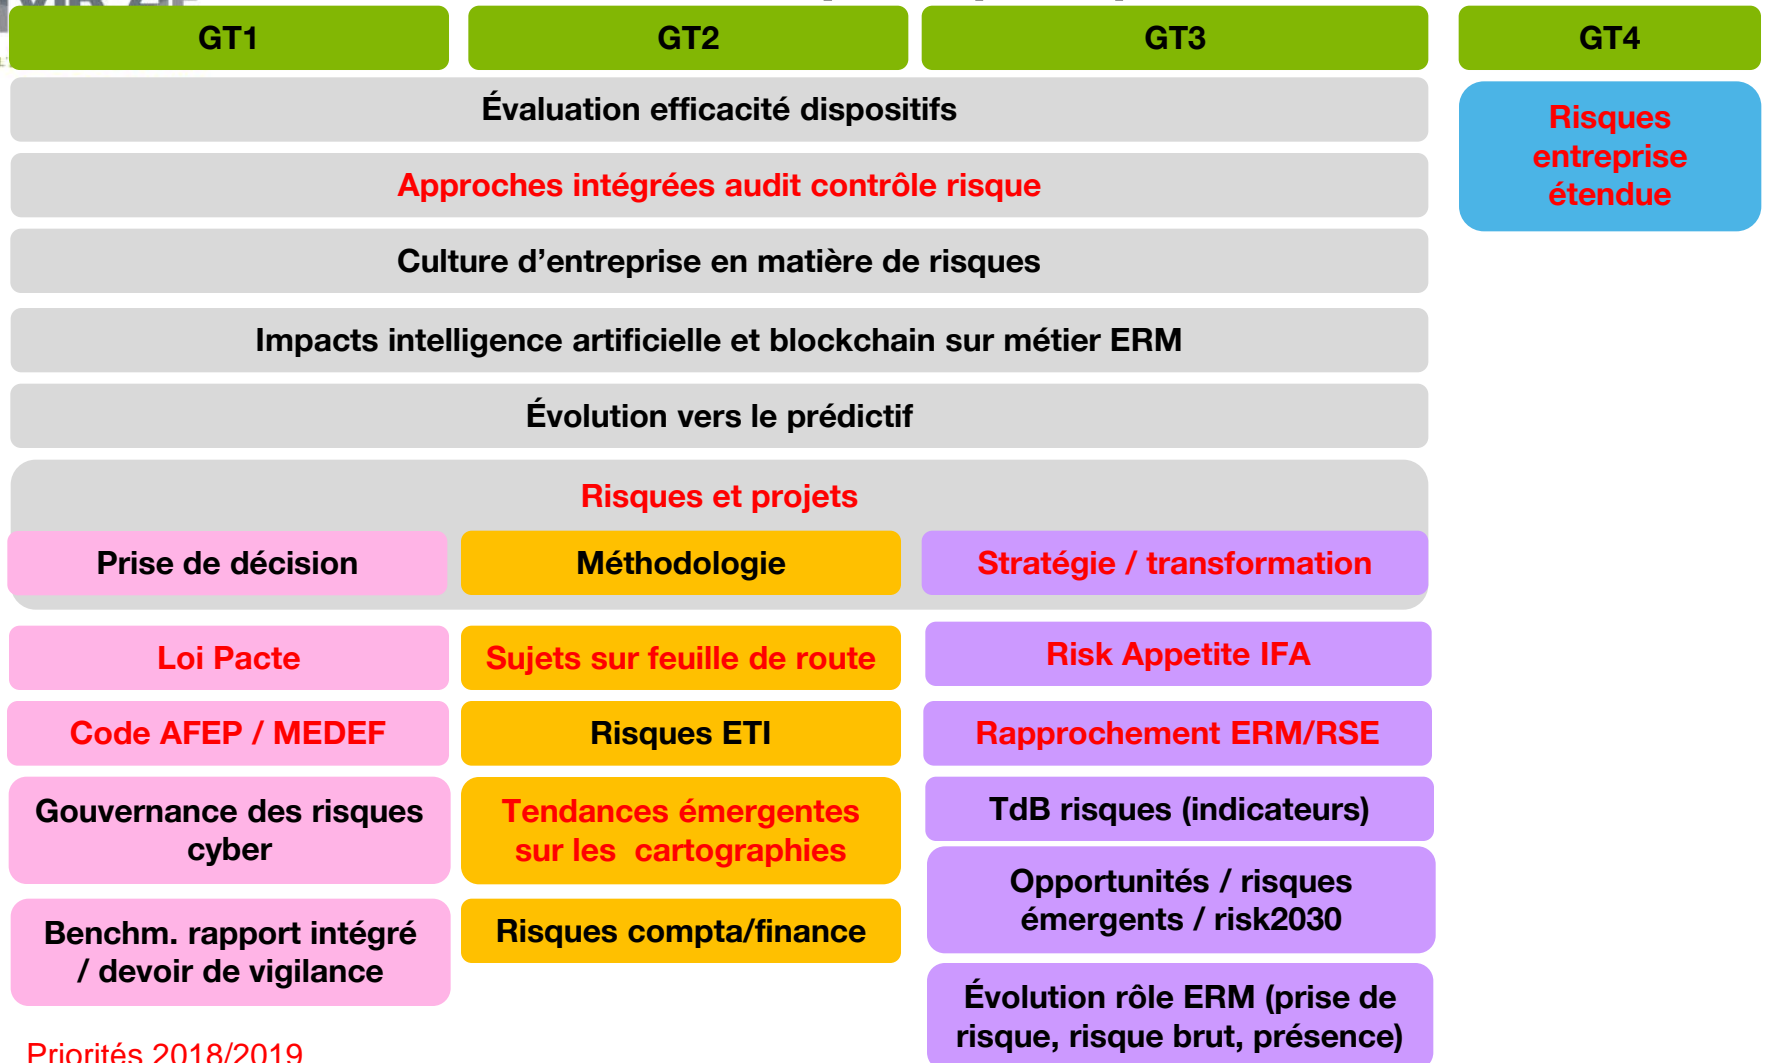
GT1

GT2

GT3

GT4

Évaluation efficacité dispositifs

Risques entreprise étendue

Approches intégrées audit contrôle risque

Culture d’entreprise en matière de risques

Impacts intelligence artificielle et blockchain sur métier ERM

Évolution vers le prédictif

Risques et projets

Prise de décision

Méthodologie

Stratégie / transformation

Loi Pacte

Sujets sur feuille de route

Risk Appetite IFA

Code AFEP / MEDEF

Risques ETI

Rapprochement ERM/RSE

Gouvernance des risques cyber

Tendances émergentes sur les cartographies

TdB risques (indicateurs)

Opportunités / risques émergents / risk2030

Benchm. rapport intégré / devoir de vigilance

Risques compta/finance

Évolution rôle ERM (prise de risque, risque brut, présence)

Priorités 2018/2019